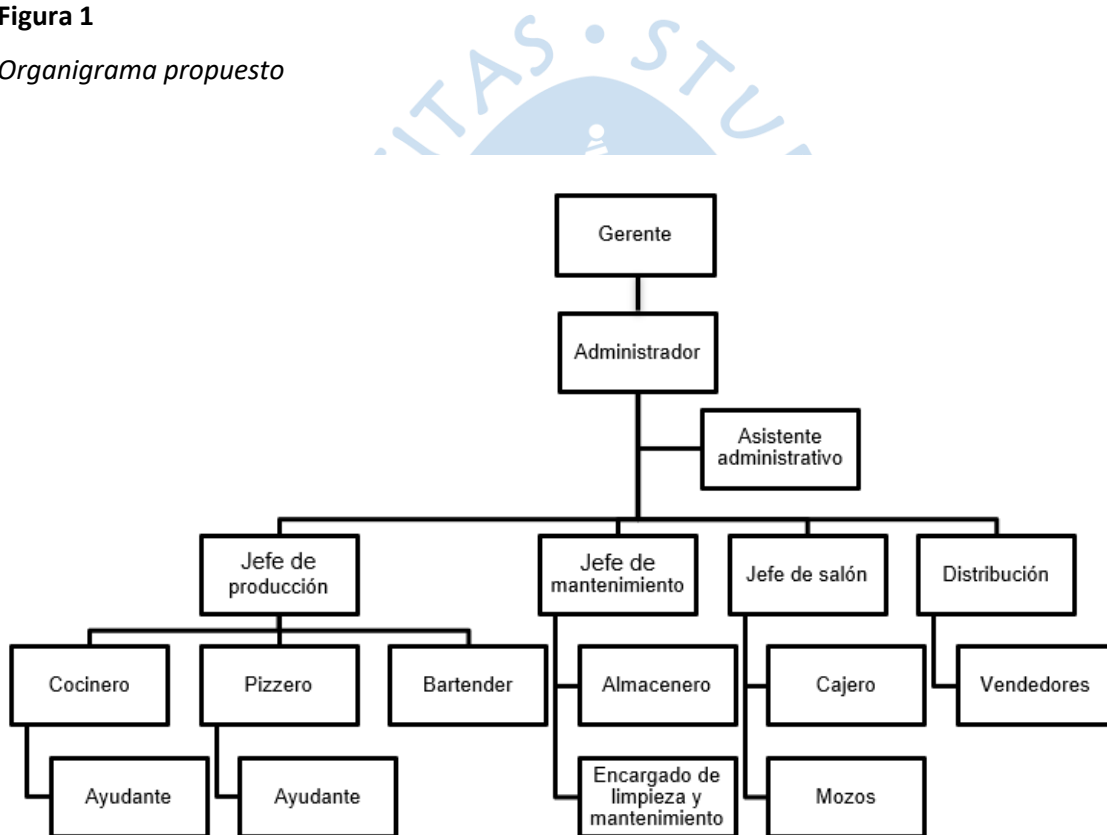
Figura 1

Organigrama propuesto

Gerente

Administrador

Asistente administrativo

Jefe de producción

Jefe de mantenimiento

Jefe de salón

Distribución

Cocinero

Pizzero

Bartender

Almacenero

Cajero

Vendedores

Ayudante

Ayudante

Encargado de limpieza y mantenimiento

Mozos